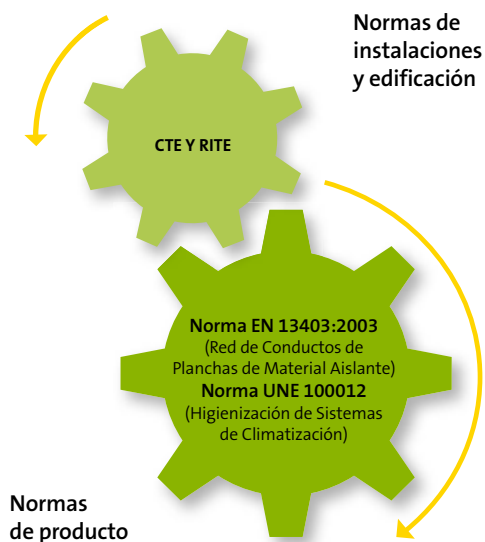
Normas de instalaciones y edificación

CTE Y RITE

Norma EN 13403:2003
(Red de Conductos de Planchas de Material Aislante)
Norma UNE 100012
(Higienización de Sistemas de Climatización)

Normas de producto